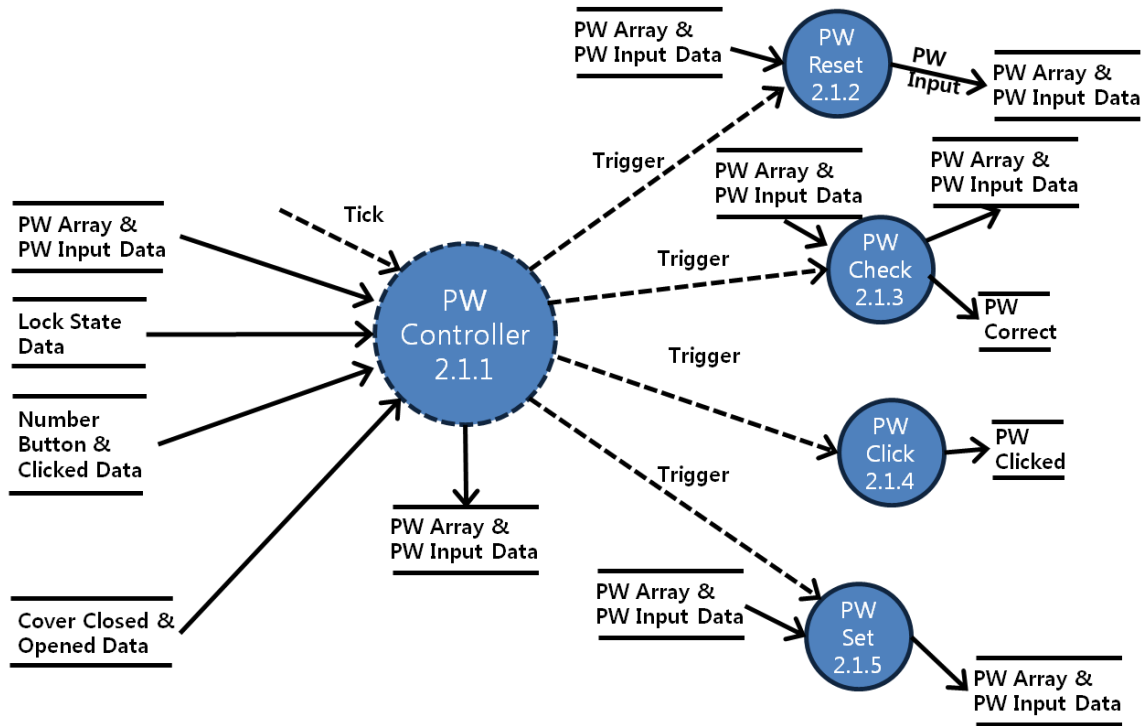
PW Array &
PW Input Data

PW Reset 2.1.2

PW Input

PW Array &
PW Input Data

Trigger

PW Array &
PW Input Data

PW Array &
PW Input Data

PW Check 2.1.3

PW Correct

Tick

PW Array &
PW Input Data

Trigger

Lock State Data

PW Controller 2.1.1

Trigger

Number Button &
Clicked Data

PW Click 2.1.4

PW Clicked

Trigger

PW Array &
PW Input Data

PW Array &
PW Input Data

Cover Closed &
Opened Data

PW Set 2.1.5

PW Array &
PW Input Data